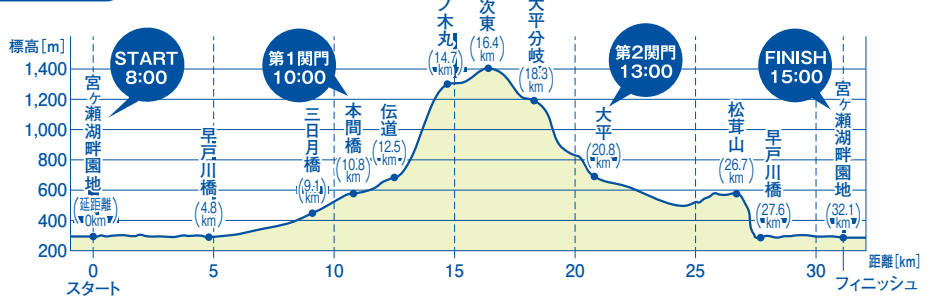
標高[m]
1,400
1,200
1,000
800
600
400
200

START 8:00
第1関門 10:00
第2関門 13:00
FINISH 15:00

宮ヶ瀬湖畔園地 (延距離 0km)
早戸川橋 (4.8km)
三日月橋 (9.1km)
本間橋 (10.8km)
伝道 (12.5km)
ノ木丸 (14.7km)
次東 (16.4km)
大平分岐 (18.3km)
大平 (20.8km)
松茸山 (26.7km)
早戸川橋 (27.6km)
宮ヶ瀬湖畔園地 (32.1km)

0
スタート
5
10
15
20
25
30
フィニッシュ
距離[km]